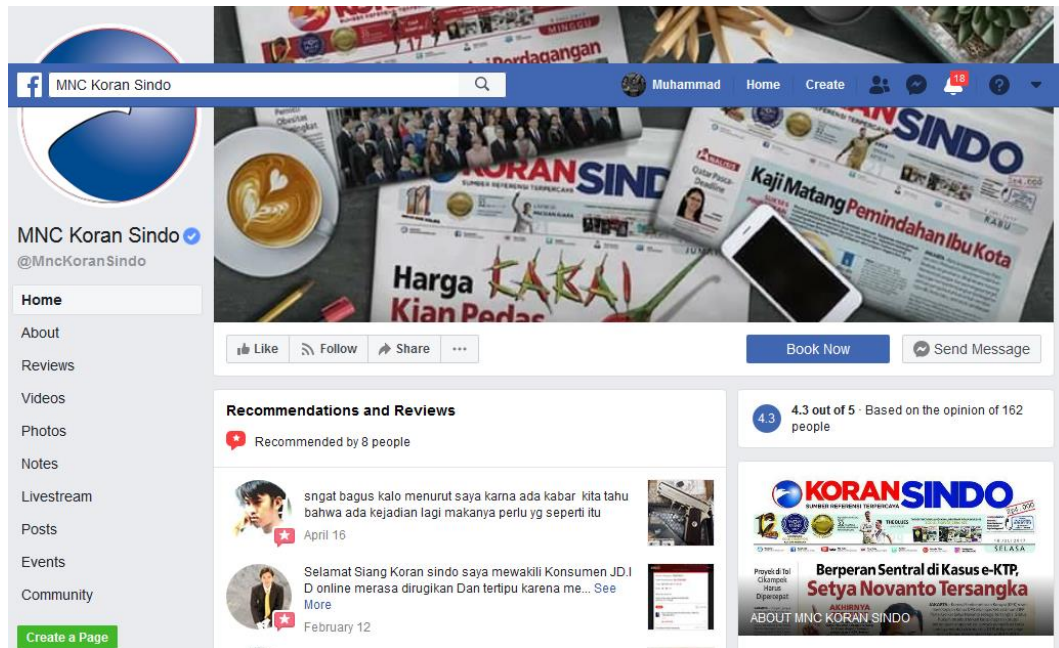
MNC Koran Sindo

Muhammad Home Create 18

MNC Koran Sindo
@MncKoranSindo

Home
About
Reviews
Videos
Photos
Notes
Livestream
Posts
Events
Community

Create a Page

Perdagangan

KORAN SINDO
SUMBER REFERENSI TERPERCAYA

Harga Cabai Kian Pedas

KORAN SINDO

Kaji Matang Pemindahan Ibu Kota

Like Follow Share ···

Book Now

Send Message

Recommendations and Reviews

Recommended by 8 people

sngat bagus kalo menurut saya karna ada kabar kita tahu bahwa ada kejadian lagi makanya perlu yg seperti itu
April 16

Selamat Siang Koran sindo saya mewakili Konsumen JD.ID online merasa dirugikan Dan tertipu karena me... See More
February 12

4.3

4.3 out of 5 · Based on the opinion of 162 people

KORAN SINDO
SUMBER REFERENSI TERPERCAYA

SELASA

Proyek di Tol Cikampek Harus Dipercepat

Berperan Sentral di Kasus e-KTP, Setya Novanto Tersangka

AKHIRNYA

ABOUT MNC KORAN SINDO